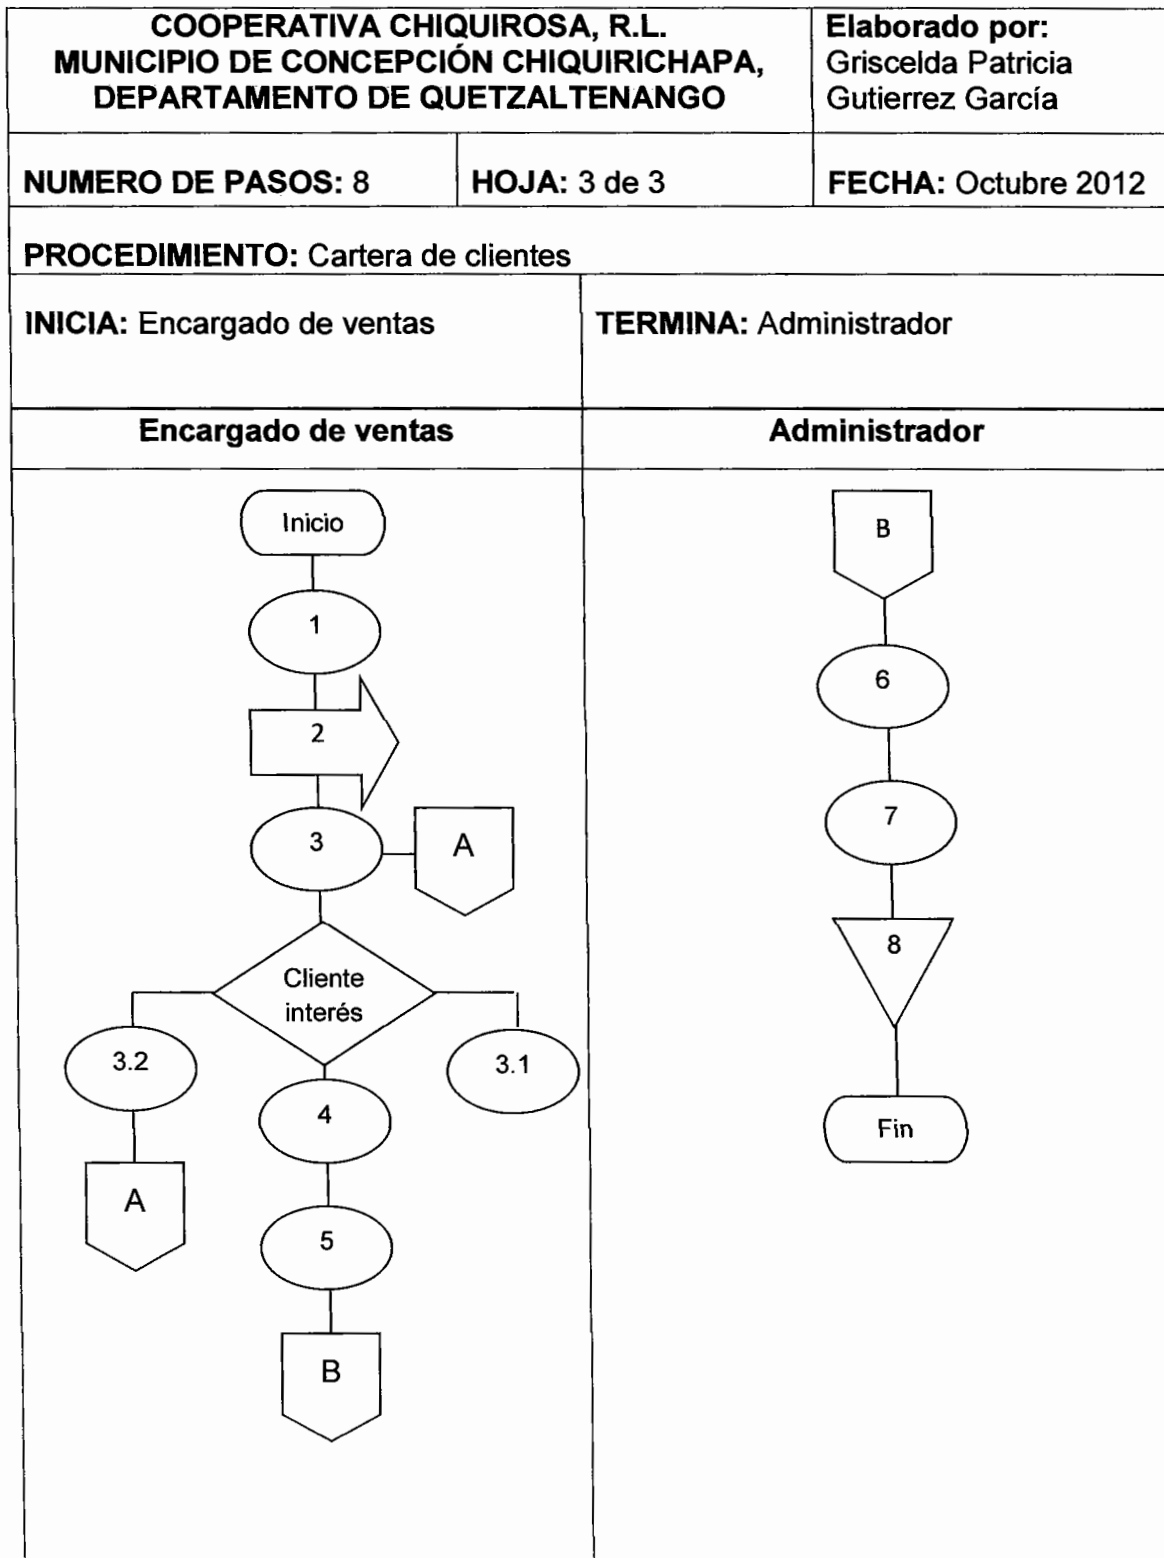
COOPERATIVA CHIQUIROSA, R.L.
MUNICIPIO DE CONCEPCIÓN CHIQUIRICHAPA,
DEPARTAMENTO DE QUETZALTENANGO

Elaborado por:
Griscelda Patricia
Gutierrez García

NUMERO DE PASOS: 8

HOJA: 3 de 3

FECHA: Octubre 2012

PROCEDIMIENTO: Cartera de clientes

INICIA: Encargado de ventas

TERMINA: Administrador

Encargado de ventas

Inicio

1

2

3

A

Cliente interés

3.2

3.1

4

A

5

B

Administrador

B

6

7

8

Fin